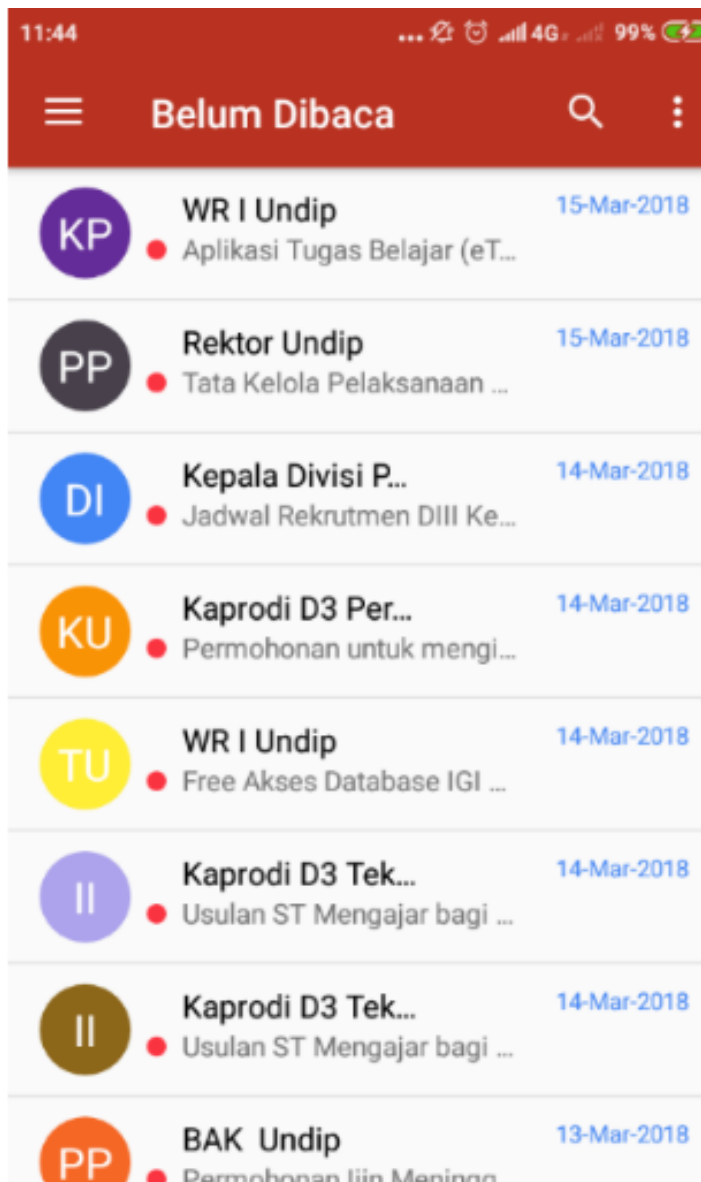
11:44 ... 4G 99%

Belum Dibaca

KP
WR I Undip
15-Mar-2018
Aplikasi Tugas Belajar (eT...

PP
Rektor Undip
15-Mar-2018
Tata Kelola Pelaksanaan ...

DI
Kepala Divisi P...
14-Mar-2018
Jadwal Rekrutmen DIII Ke...

KU
Kaprodi D3 Per...
14-Mar-2018
Permohonan untuk mengi...

TU
WR I Undip
14-Mar-2018
Free Akses Database IGI ...

II
Kaprodi D3 Tek...
14-Mar-2018
Usulan ST Mengajar bagi ...

II
Kaprodi D3 Tek...
14-Mar-2018
Usulan ST Mengajar bagi ...

PP
BAK Undip
13-Mar-2018
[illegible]